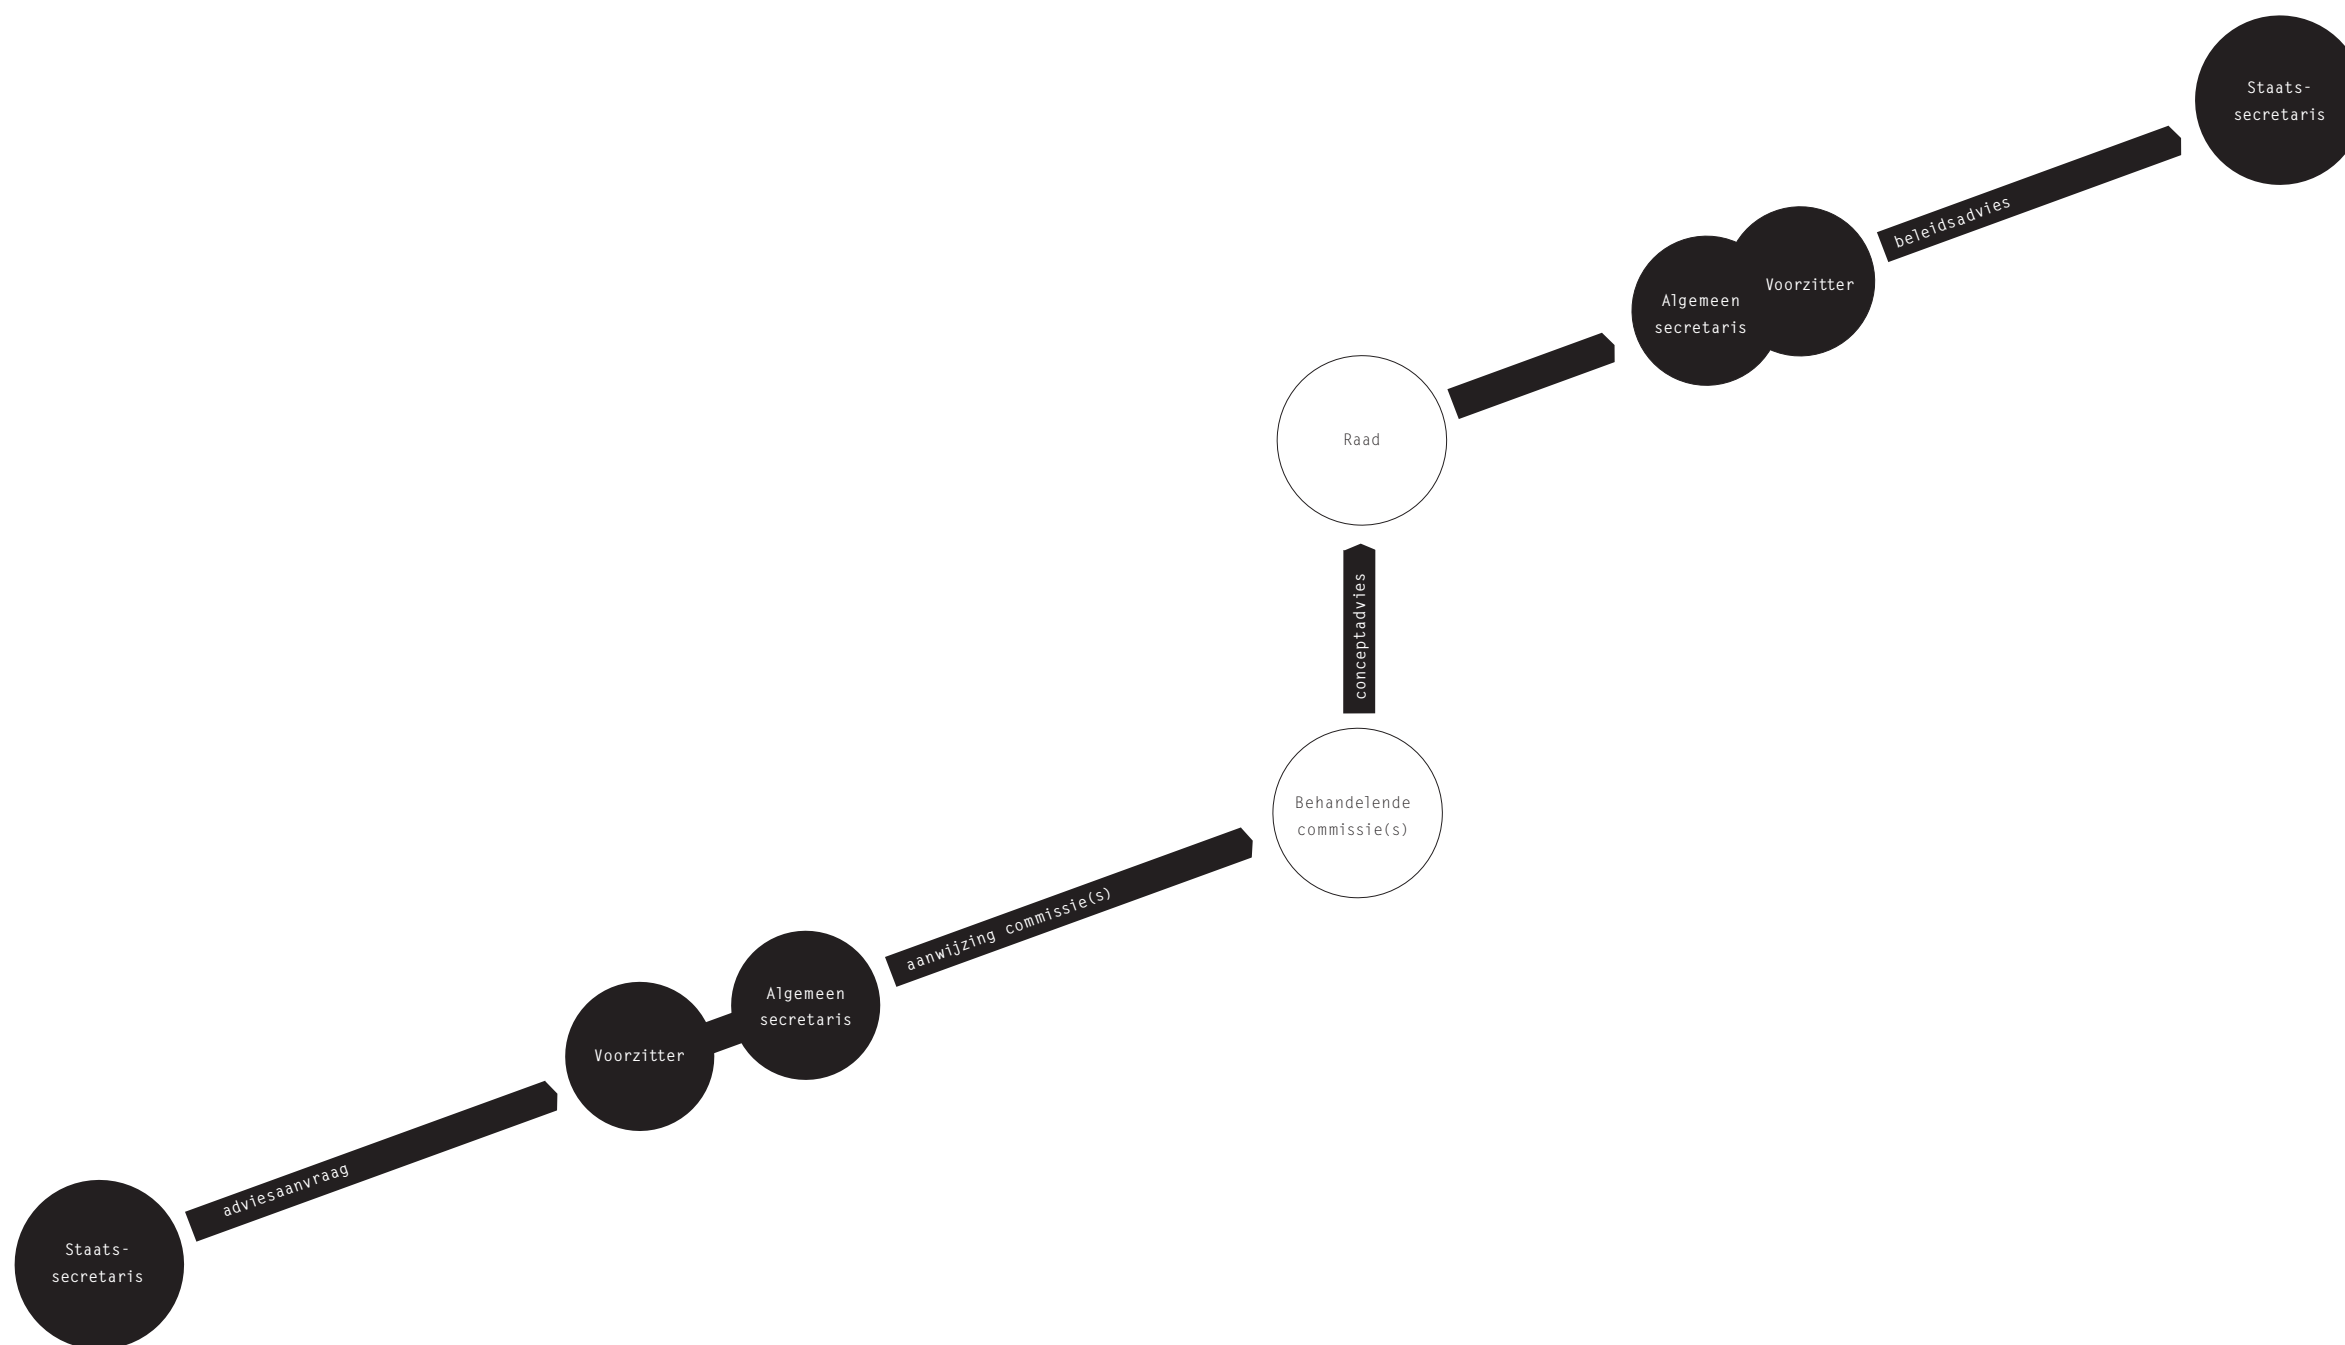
Staats-
secretaris

beleidsadvies

Algemeen
secretaris

Voorzitter

Raad

conceptadvies

Behandelende
commissie(s)

aanwijzing commissie(s)

Algemeen
secretaris

Voorzitter

adviesaanvraag

Staats-
secretaris